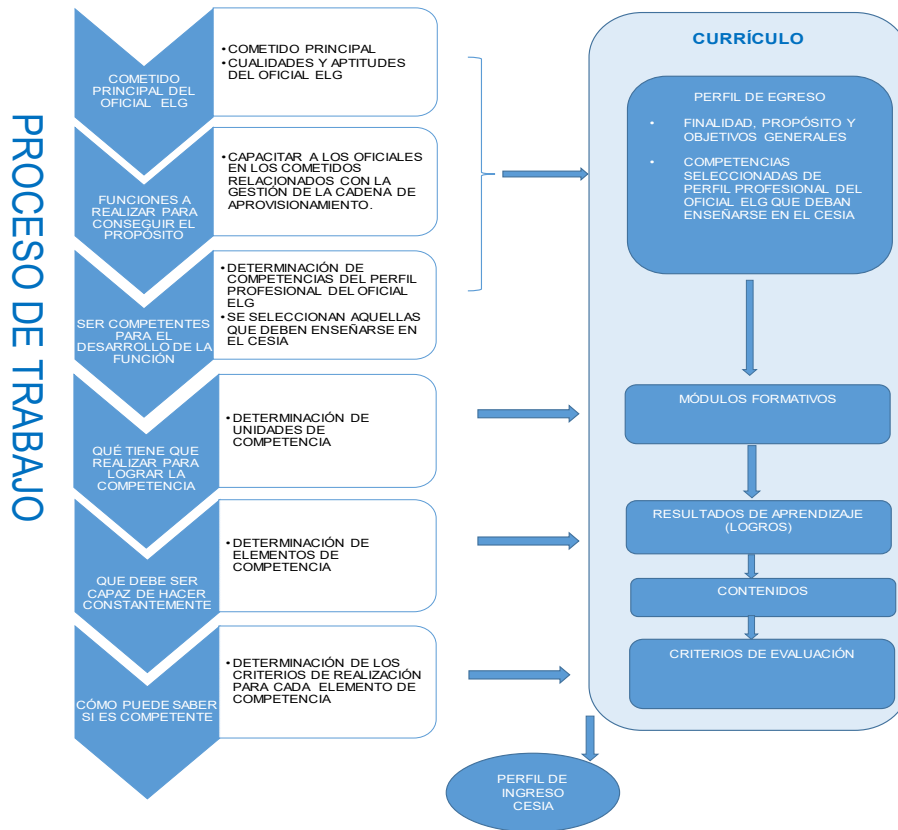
PROCESO DE TRABAJO

COMETIDO PRINCIPAL DEL OFICIAL ELG

• COMETIDO PRINCIPAL
• CUALIDADES Y APTITUDES DEL OFICIAL ELG

FUNCIONES A REALIZAR PARA CONSEGUIR EL PROPÓSITO

• CAPACITAR A LOS OFICIALES EN LOS COMETIDOS RELACIONADOS CON LA GESTIÓN DE LA CADENA DE APROVISIONAMIENTO.

SER COMPETENTES PARA EL DESARROLLO DE LA FUNCIÓN

• DETERMINACIÓN DE COMPETENCIAS DEL PERFIL PROFESIONAL DEL OFICIAL ELG
• SE SELECCIONAN AQUELLAS QUE DEBEN ENSEÑARSE EN EL CESIA

QUÉ TIENE QUE REALIZAR PARA LOGRAR LA COMPETENCIA

• DETERMINACIÓN DE UNIDADES DE COMPETENCIA

QUE DEBE SER CAPAZ DE HACER CONSTANTEMENTE

• DETERMINACIÓN DE ELEMENTOS DE COMPETENCIA

CÓMO PUEDE SABER SI ES COMPETENTE

• DETERMINACIÓN DE LOS CRITERIOS DE REALIZACIÓN PARA CADA ELEMENTO DE COMPETENCIA

CURRÍCULO

PERFIL DE EGRESO

• FINALIDAD, PROPÓSITO Y OBJETIVOS GENERALES
• COMPETENCIAS SELECCIONADAS DE PERFIL PROFESIONAL DEL OFICIAL ELG QUE DEBAN ENSEÑARSE EN EL CESIA

MÓDULOS FORMATIVOS

RESULTADOS DE APRENDIZAJE (LOGROS)

CONTENIDOS

CRITERIOS DE EVALUACIÓN

PERFIL DE INGRESO CESIA